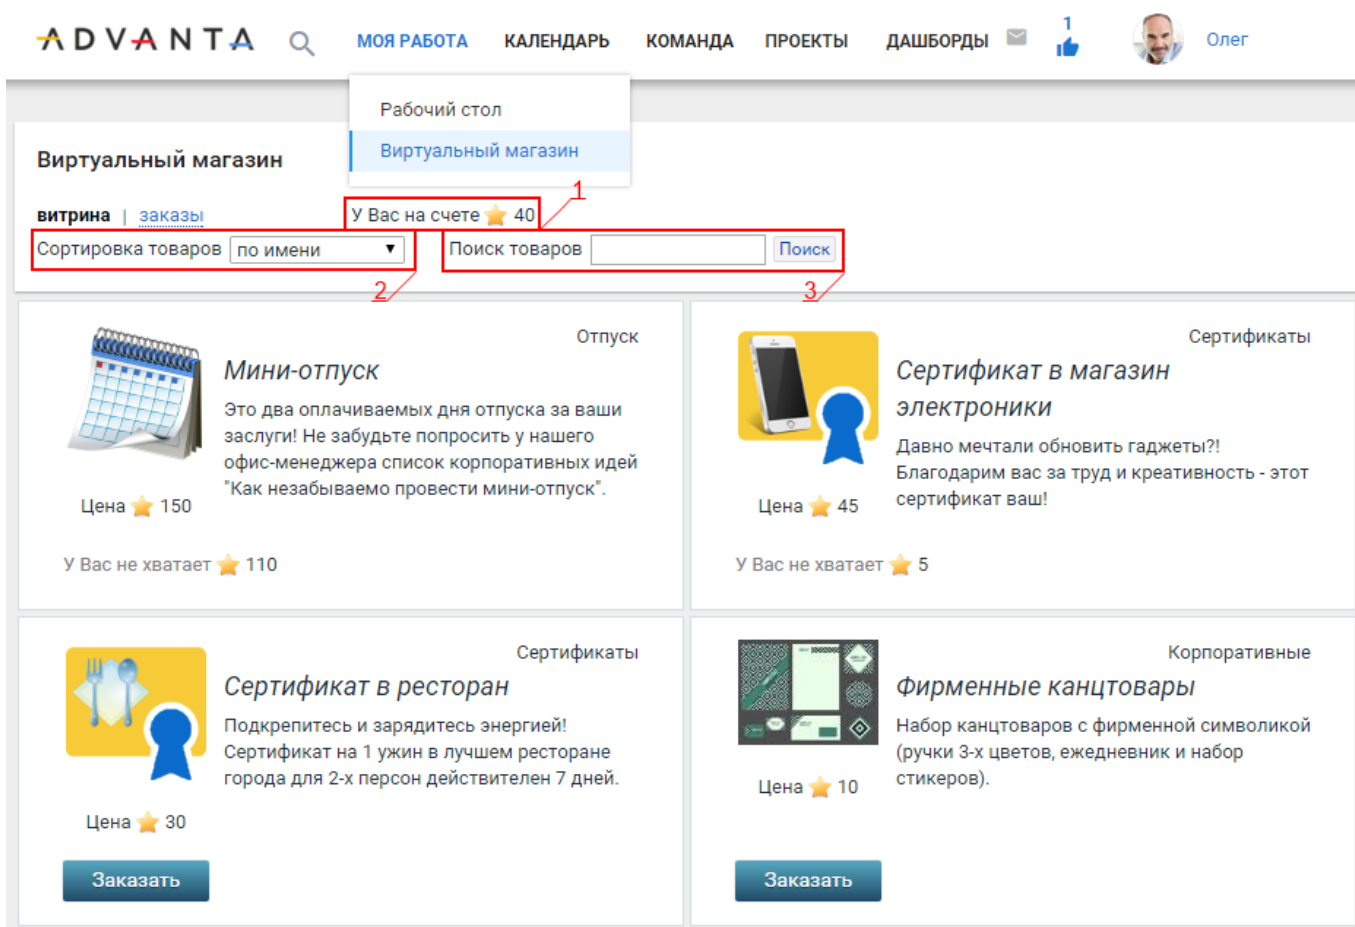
ADVANTA МОЯ РАБОТА КАЛЕНДАРЬ КОМАНДА ПРОЕКТЫ ДАШБОРДЫ 1 Олег

Рабочий стол
Виртуальный магазин

Виртуальный магазин

витрина | заказы
У Вас на счете 40
1
Сортировка товаров по имени
Поиск товаров Поиск
2
3

Отпуск
Мини-отпуск
Это два оплачиваемых дня отпуска за ваши заслуги! Не забудьте попросить у нашего офис-менеджера список корпоративных идей "Как незабываемо провести мини-отпуск".
Цена 150
У Вас не хватает 110

Сертификаты
Сертификат в магазин электроники
Давно мечтали обновить гаджеты?! Благодарим вас за труд и креативность - этот сертификат ваш!
Цена 45
У Вас не хватает 5

Сертификаты
Сертификат в ресторан
Подкрепитесь и зарядитесь энергией! Сертификат на 1 ужин в лучшем ресторане города для 2-х персон действителен 7 дней.
Цена 30
Заказать

Корпоративные
Фирменные канцтовары
Набор канцтоваров с фирменной символикой (ручки 3-х цветов, ежедневник и набор стикеров).
Цена 10
Заказать